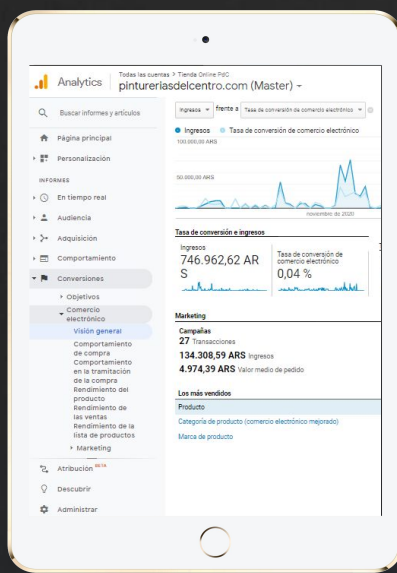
Analytics
Todas las cuentas > Tienda Online PdC
pinturerìasdelcentro.com (Master) ▾

Buscar informes y artículos

Página principal
Personalización
INFORMES
En tiempo real
Audiencia
Adquisición
Comportamiento
Conversiones
Objetivos
Comercio electrónico
Visión general
Comportamiento de compra
Comportamiento en la tramitación de la compra
Rendimiento del producto
Rendimiento de las ventas
Rendimiento de la lista de productos
Marketing
Atribución BETA
Descubrir
Administrar

Ingresos ▾ frente a Tasa de conversión de comercio electrónico ▾
● Ingresos ● Tasa de conversión de comercio electrónico
100.000,00 ARS
50.000,00 ARS
noviembre de 2020

Tasa de conversión e ingresos
Ingresos
746.962,62 ARS
Tasa de conversión de comercio electrónico
0,04 %

Marketing
Campañas
27 Transacciones
134.308,59 ARS Ingresos
4.974,39 ARS Valor medio de pedido

Los más vendidos
Producto
Categoría de producto (comercio electrónico mejorado)
Marca de producto